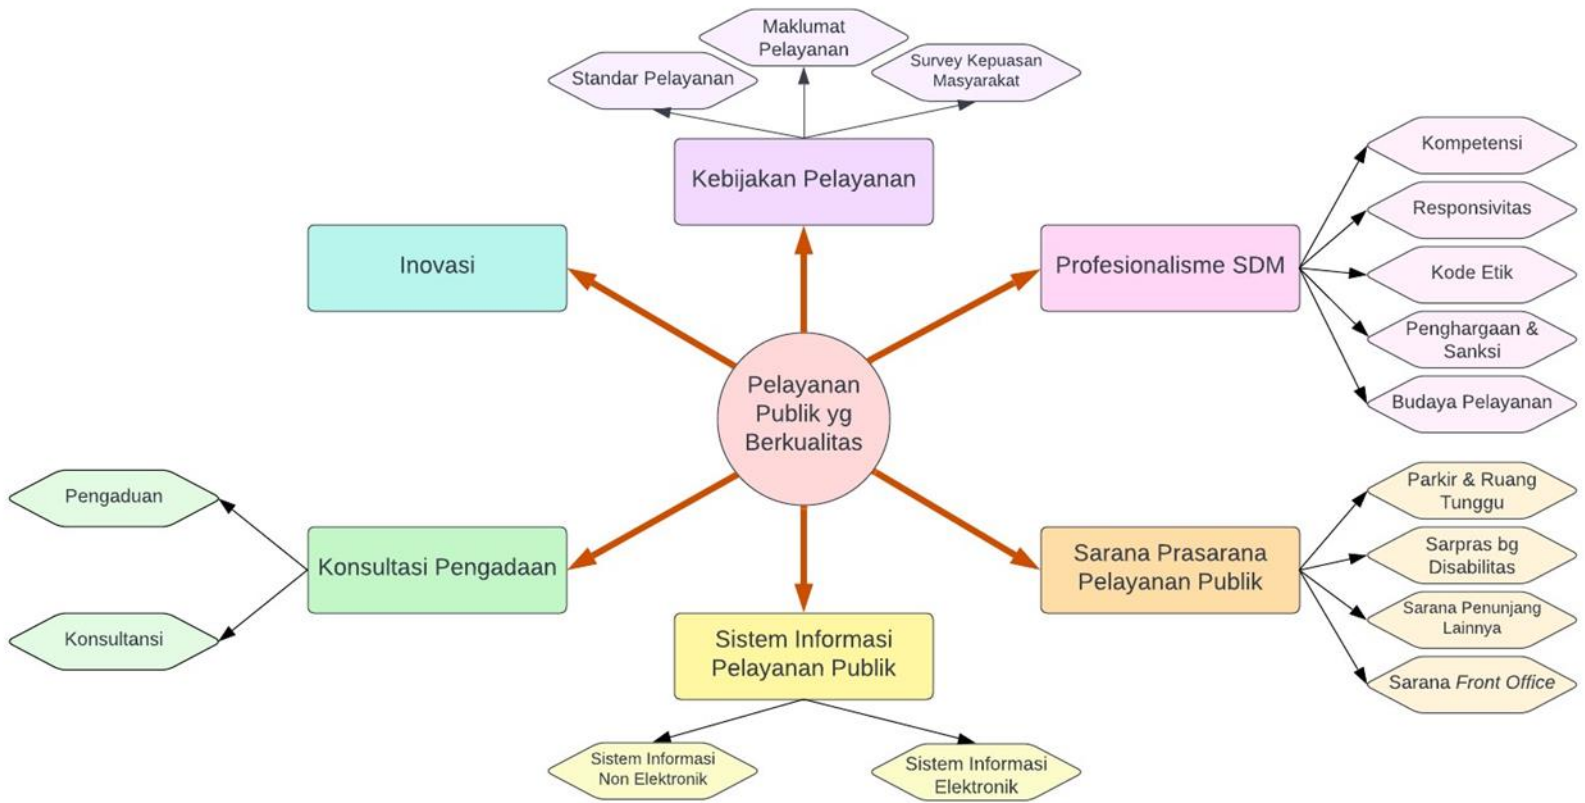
Maklumat Pelayanan

Standar Pelayanan

Survey Kepuasan Masyarakat

Kebijakan Pelayanan

Inovasi

Profesionalisme SDM

Kompetensi

Responsivitas

Kode Etik

Penghargaan & Sanksi

Budaya Pelayanan

Pelayanan Publik yg Berkualitas

Pengaduan

Konsultasi Pengadaan

Konsultansi

Sarana Prasarana Pelayanan Publik

Parkir & Ruang Tunggu

Sarpras bg Disabilitas

Sarana Penunjang Lainnya

Sarana Front Office

Sistem Informasi Pelayanan Publik

Sistem Informasi Non Elektronik

Sistem Informasi Elektronik